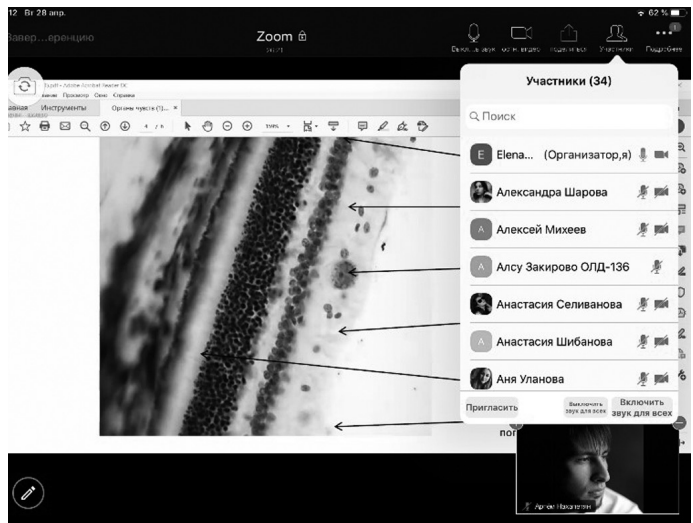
12 Вт 28 апр.

62 %

Завер...еренцию

Zoom

Участники

Подробнее

Участники (34)

Поиск

Elena... (Организатор,я)

Александра Шарова

Алексей Михеев

Алсу Закирово ОЛД-136

Анастасия Селиванова

Анастасия Шибанова

Аня Уланова

Пригласить

Выключить звук для всех

Включить звук для всех

Главная

Инструменты

Органы чувств

199%

Артём Накаряков